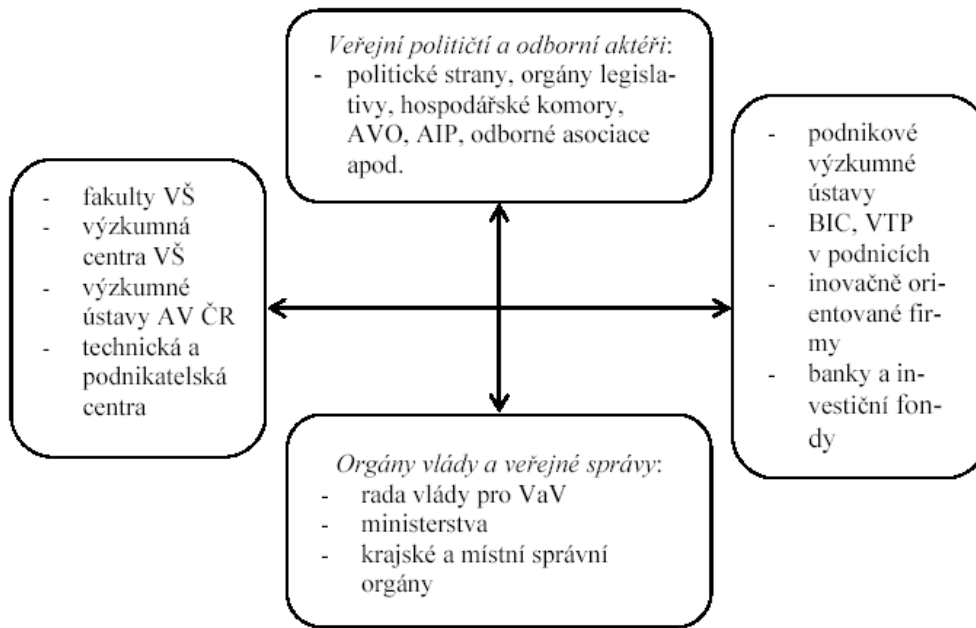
*Veřejní političtí a odborní aktéři*:
- politické strany, orgány legislativy, hospodářské komory, AVO, AIP, odborné asociace apod.

- fakulty VŠ
- výzkumná centra VŠ
- výzkumné ústavy AV ČR
- technická a podnikatelská centra

- podnikové výzkumné ústavy
- BIC, VTP v podnicích
- inovačně orientované firmy
- banky a investiční fondy

*Orgány vlády a veřejné správy*:
- rada vlády pro VaV
- ministerstva
- krajské a místní správní orgány